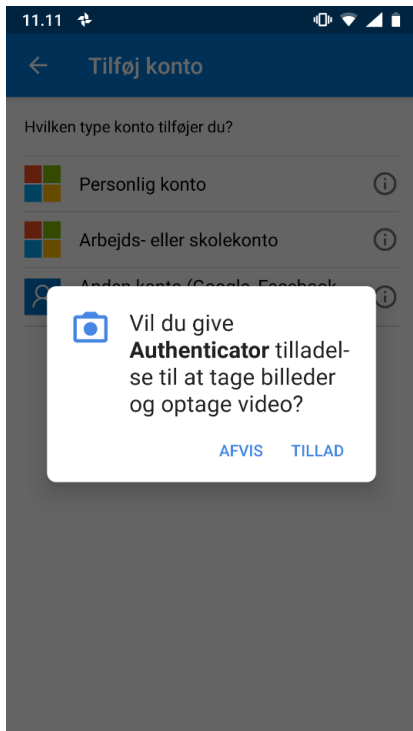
11.11

Tilføj konto

Hvilken type konto tilføjer du?

Personlig konto

Arbejds- eller skolekonto

Anden konto (Google, Facebook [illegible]

Vil du give **Authenticator** tilladelse til at tage billeder og optage video?

AFVIS TILLAD